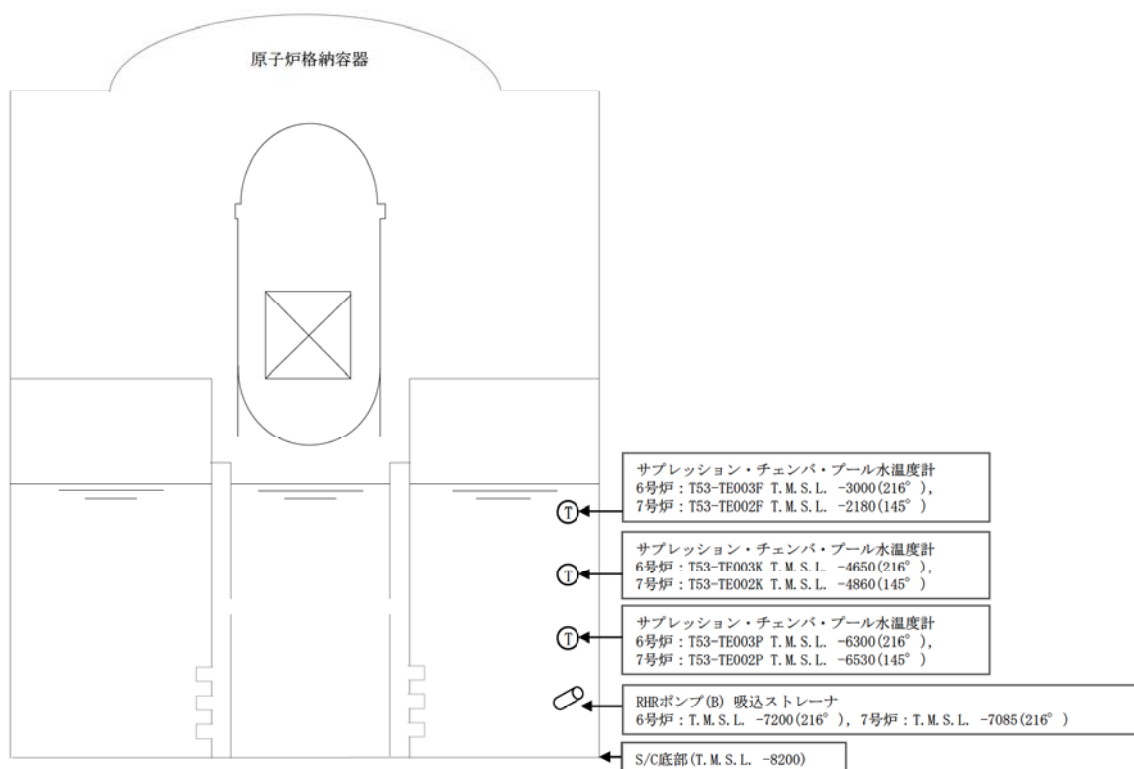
原子炉格納容器

T

サプレッション・チェンバ・プール水温度計
6号炉：T53-TE003F T.M.S.L. -3000(216°),
7号炉：T53-TE002F T.M.S.L. -2180(145°)

T

サプレッション・チェンバ・プール水温度計
6号炉：T53-TE003K T.M.S.L. -4650(216°),
7号炉：T53-TE002K T.M.S.L. -4860(145°)

T

サプレッション・チェンバ・プール水温度計
6号炉：T53-TE003P T.M.S.L. -6300(216°),
7号炉：T53-TE002P T.M.S.L. -6530(145°)

RHRポンプ(B) 吸込ストレーナ
6号炉：T.M.S.L. -7200(216°), 7号炉：T.M.S.L. -7085(216°)

S/C底部(T.M.S.L. -8200)